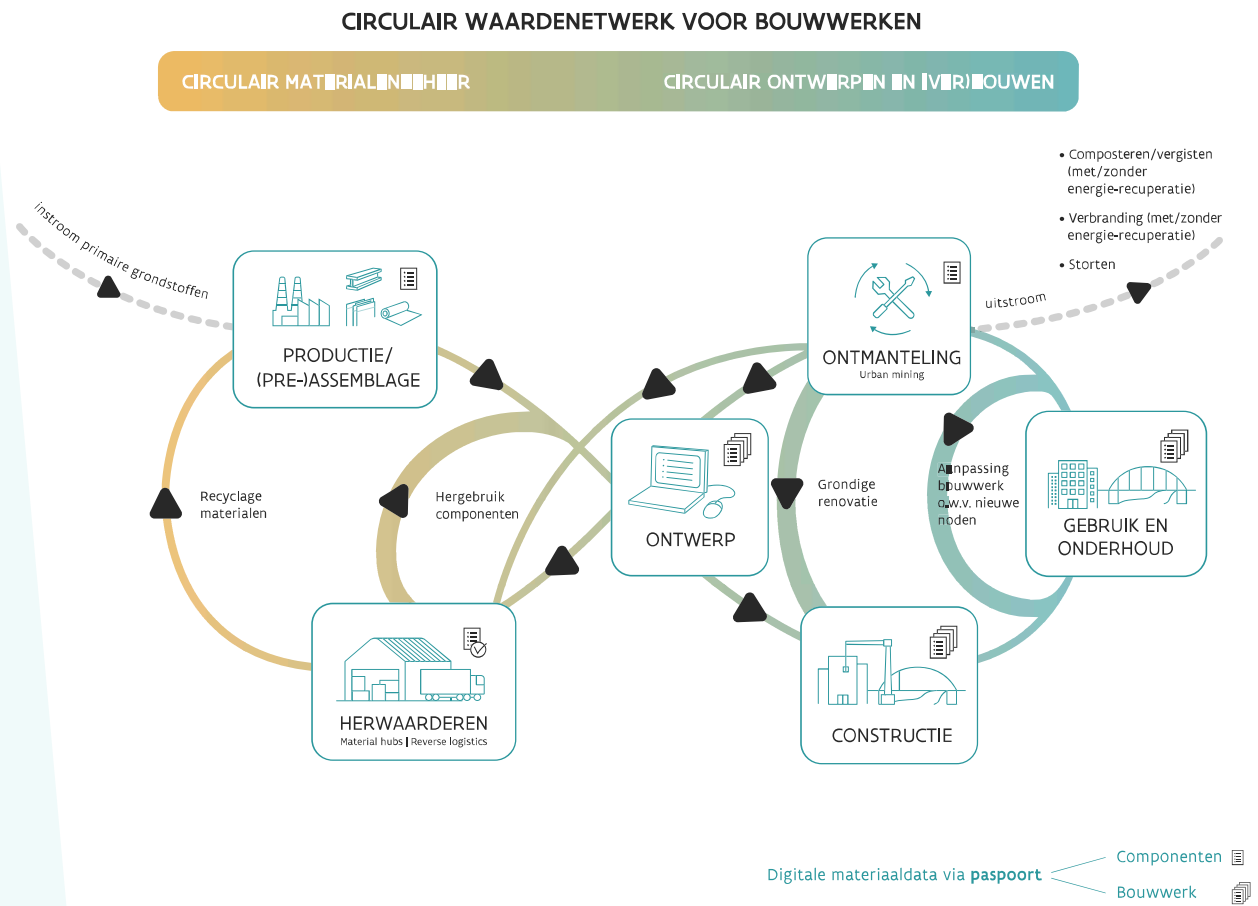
CIRCULAIR WAARDENETWERK VOOR BOUWWERKEN

CIRCULAIR MAT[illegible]RIAL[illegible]N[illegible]H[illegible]R

CIRCULAIR ONTW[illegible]RP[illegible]N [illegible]N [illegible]V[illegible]R)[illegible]OUWEN

instroom primaire grondstoffen

PRODUCTIE/ (PRE-)ASSEMBLAGE

Recyclage materialen

Hergebruik componenten

ONTWERP

ONTMANTELING
Urban mining

Grondige renovatie

A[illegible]npassing bouwwerk o.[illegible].v. nieuwe noden

• Composteren/vergisten (met/zonder energie-recuperatie)

• Verbranding (met/zonder energie-recuperatie)

• Storten

uitstroom

GEBRUIK EN ONDERHOUD

HERWAARDEREN
Material hubs | Reverse logistics

CONSTRUCTIE

Digitale materiaaldata via paspoort

Componenten

Bouwwerk